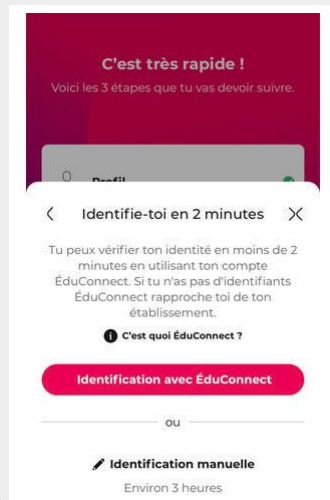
C'est très rapide !
Voici les 3 étapes que tu vas devoir suivre.

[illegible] Profil

Identifie-toi en 2 minutes

Tu peux vérifier ton identité en moins de 2 minutes en utilisant ton compte ÉduConnect. Si tu n'as pas d'identifiants ÉduConnect rapproche toi de ton établissement.

C'est quoi ÉduConnect ?

Identification avec ÉduConnect

ou

Identification manuelle
Environ 3 heures